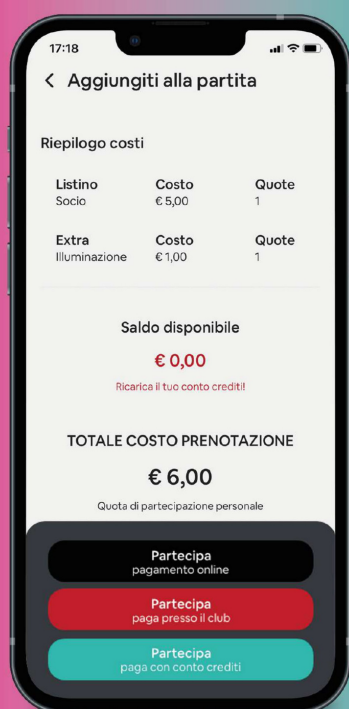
17:18

< Aggiungiti alla partita

Riepilogo costi

| Listino | Costo | Quote |
|---|---|---|
| Socio | € 5,00 | 1 |

| Extra | Costo | Quote |
|---|---|---|
| Illuminazione | € 1,00 | 1 |

Saldo disponibile

€ 0,00

Ricarica il tuo conto crediti!

TOTALE COSTO PRENOTAZIONE

€ 6,00

Quota di partecipazione personale

Partecipa
pagamento online

Partecipa
paga presso il club

Partecipa
paga con conto crediti